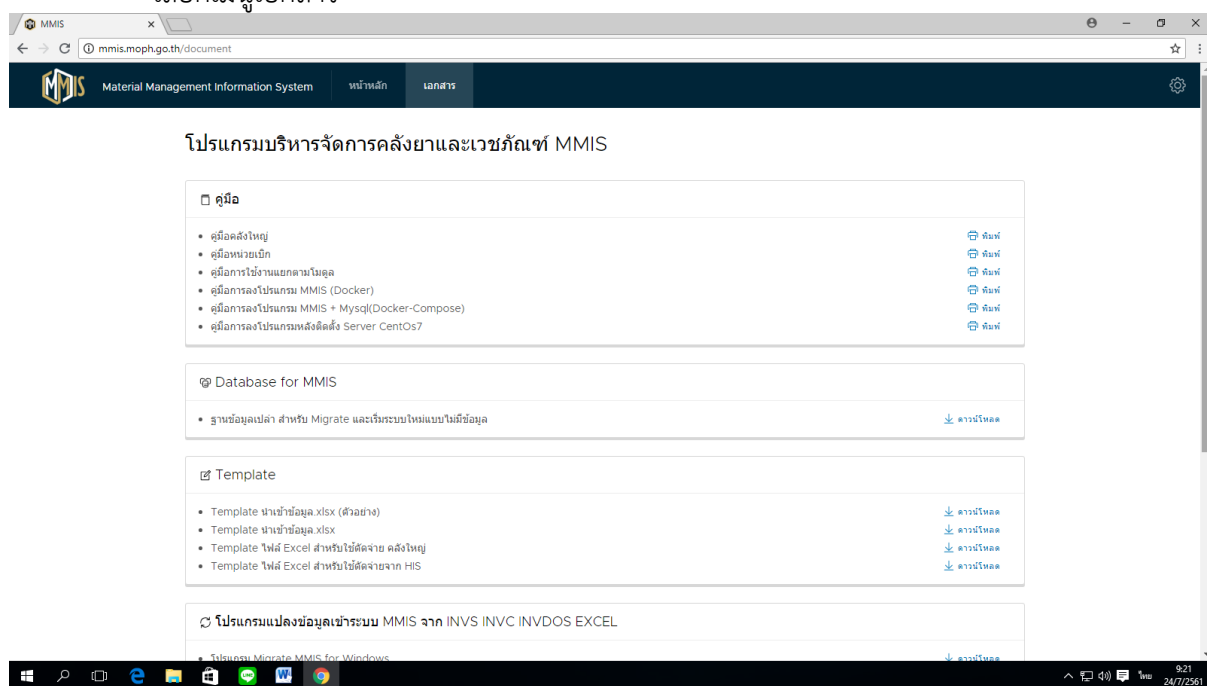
MMIS

mmis.moph.go.th/document

Material Management Information System หน้าหลัก เอกสาร

โปรแกรมบริหารจัดการคลังยาและเวชภัณฑ์ MMIS

คู่มือ

- คู่มือคลังใหญ่ พิมพ์
- คู่มือหน่วยเบิก พิมพ์
- คู่มือการใช้งานแยกตามโมดูล พิมพ์
- คู่มือการลงโปรแกรม MMIS (Docker) พิมพ์
- คู่มือการลงโปรแกรม MMIS + Mysql(Docker-Compose) พิมพ์
- คู่มือการลงโปรแกรมหลังติดตั้ง Server CentOs7 พิมพ์

Database for MMIS

- ฐานข้อมูลเปล่า สำหรับ Migrate และเริ่มระบบใหม่แบบไม่มีข้อมูล ดาวน์โหลด

Template

- Template นำเข้าข้อมูล.xlsx (ตัวอย่าง) ดาวน์โหลด
- Template นำเข้าข้อมูล.xlsx ดาวน์โหลด
- Template ไฟล์ Excel สำหรับใช้ตัดจ่าย คลังใหญ่ ดาวน์โหลด
- Template ไฟล์ Excel สำหรับใช้ตัดจ่ายจาก HIS ดาวน์โหลด

โปรแกรมแปลงข้อมูลเข้าระบบ MMIS จาก INVS INVC INVDOS EXCEL

- โปรแกรม Migrate MMIS for Windows ดาวน์โหลด

ไทย 9:21 24/7/2561